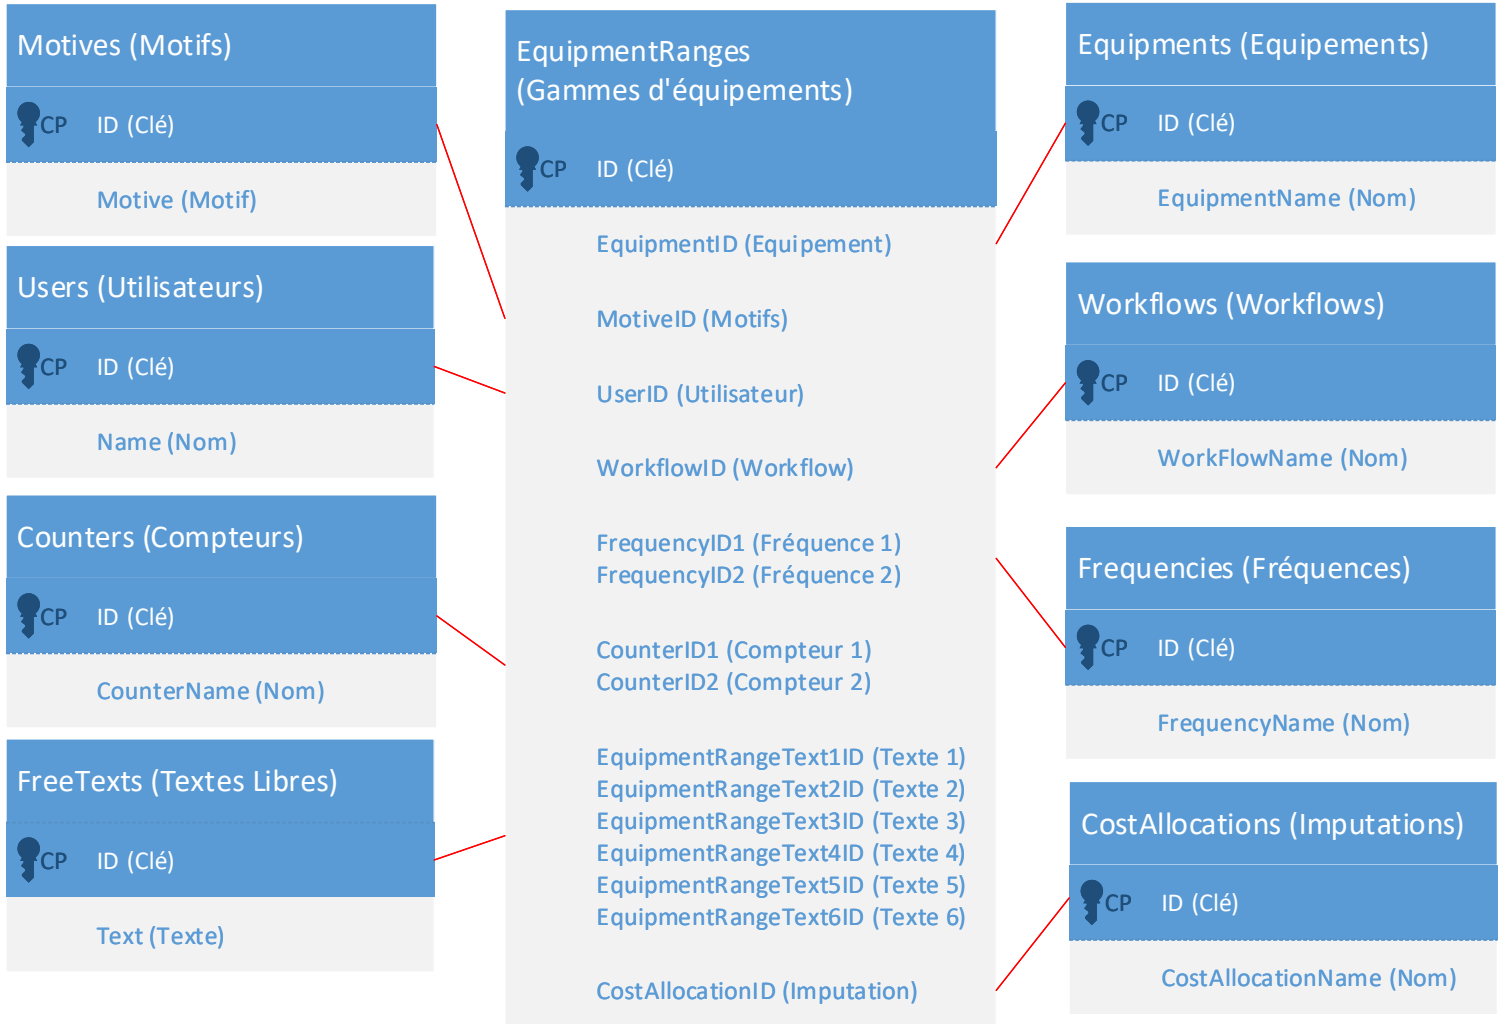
Motives (Motifs)

CP ID (Clé)

Motive (Motif)

Users (Utilisateurs)

CP ID (Clé)

Name (Nom)

Counters (Compteurs)

CP ID (Clé)

CounterName (Nom)

FreeTexts (Textes Libres)

CP ID (Clé)

Text (Texte)

EquipmentRanges (Gammes d'équipements)

CP ID (Clé)

EquipmentID (Equipement)

MotiveID (Motifs)

UserID (Utilisateur)

WorkflowID (Workflow)

FrequencyID1 (Fréquence 1)
FrequencyID2 (Fréquence 2)

CounterID1 (Compteur 1)
CounterID2 (Compteur 2)

EquipmentRangeText1ID (Texte 1)
EquipmentRangeText2ID (Texte 2)
EquipmentRangeText3ID (Texte 3)
EquipmentRangeText4ID (Texte 4)
EquipmentRangeText5ID (Texte 5)
EquipmentRangeText6ID (Texte 6)

CostAllocationID (Imputation)

Equipments (Equipements)

CP ID (Clé)

EquipmentName (Nom)

Workflows (Workflows)

CP ID (Clé)

WorkFlowName (Nom)

Frequencies (Fréquences)

CP ID (Clé)

FrequencyName (Nom)

CostAllocations (Imputations)

CP ID (Clé)

CostAllocationName (Nom)